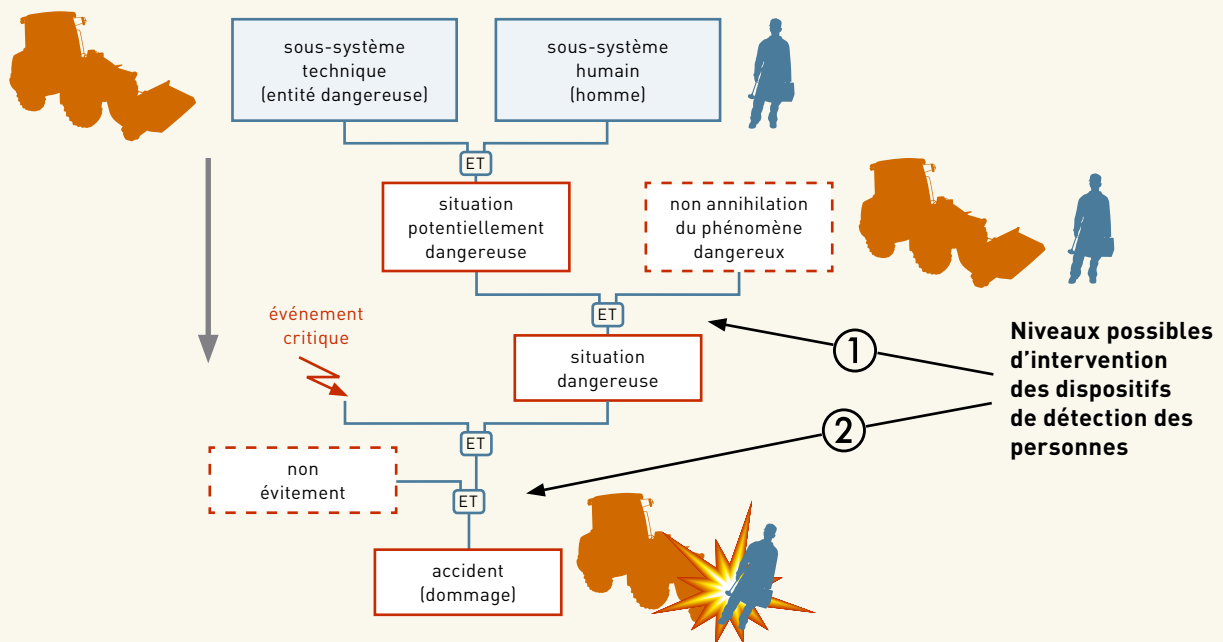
sous-système technique (entité dangereuse)

sous-système humain (homme)

ET

situation potentiellement dangereuse

non annihilation du phénomène dangereux

ET

situation dangereuse

événement critique

ET

non évitement

ET

accident (dommage)

1

2

Niveaux possibles d’intervention des dispositifs de détection des personnes